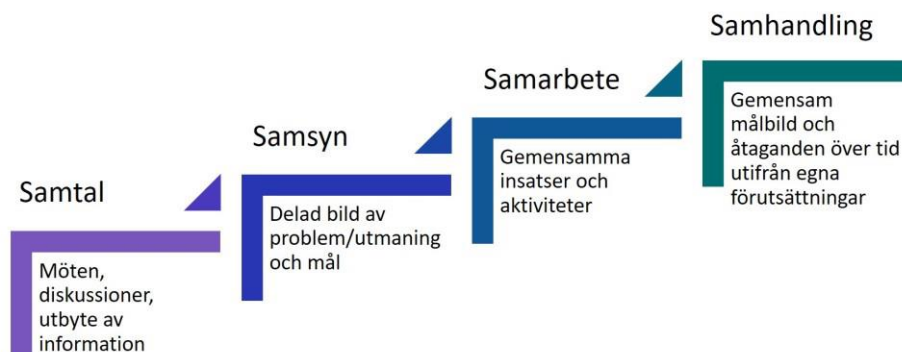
Samtal

Möten, diskussioner, utbyte av information

Samsyn

Delad bild av problem/utmaning och mål

Samarbete

Gemensamma insatser och aktiviteter

Samhandling

Gemensam målbild och åtaganden över tid utifrån egna förutsättningar